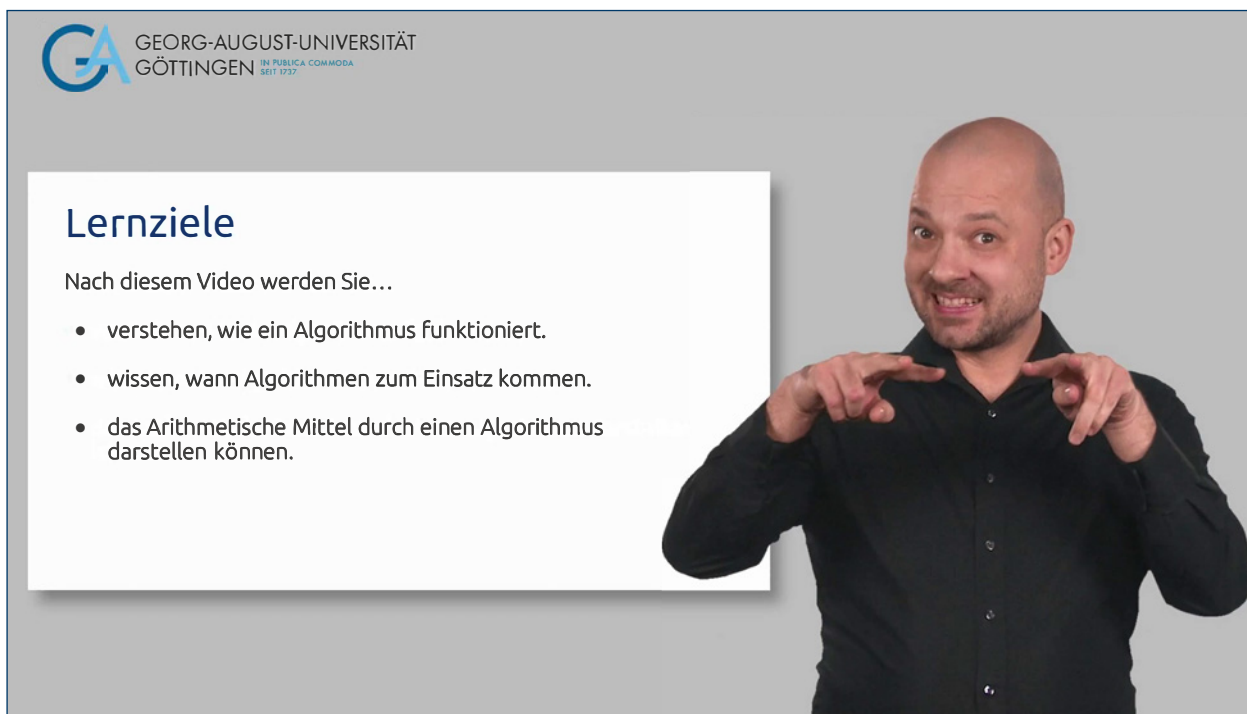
GA GEORG-AUGUST-UNIVERSITÄT GÖTTINGEN IN PUBLICA COMMODA SEIT 1737

Lernziele

Nach diesem Video werden Sie…

- verstehen, wie ein Algorithmus funktioniert.
- wissen, wann Algorithmen zum Einsatz kommen.
- das Arithmetische Mittel durch einen Algorithmus darstellen können.